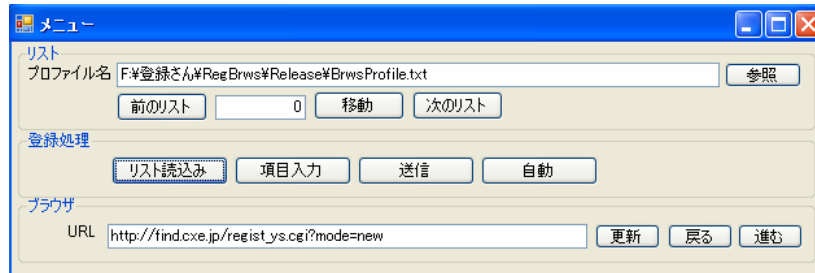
メニュー

リスト
プロファイル名 F:¥登録さん¥RegBrws¥Release¥BrwsProfile.txt
参照
前のリスト
0
移動
次のリスト

登録処理
リスト読込み
項目入力
送信
自動

ブラウザ
URL http://find.cxe.jp/regist_ys.cgi?mode=new
更新
戻る
進む